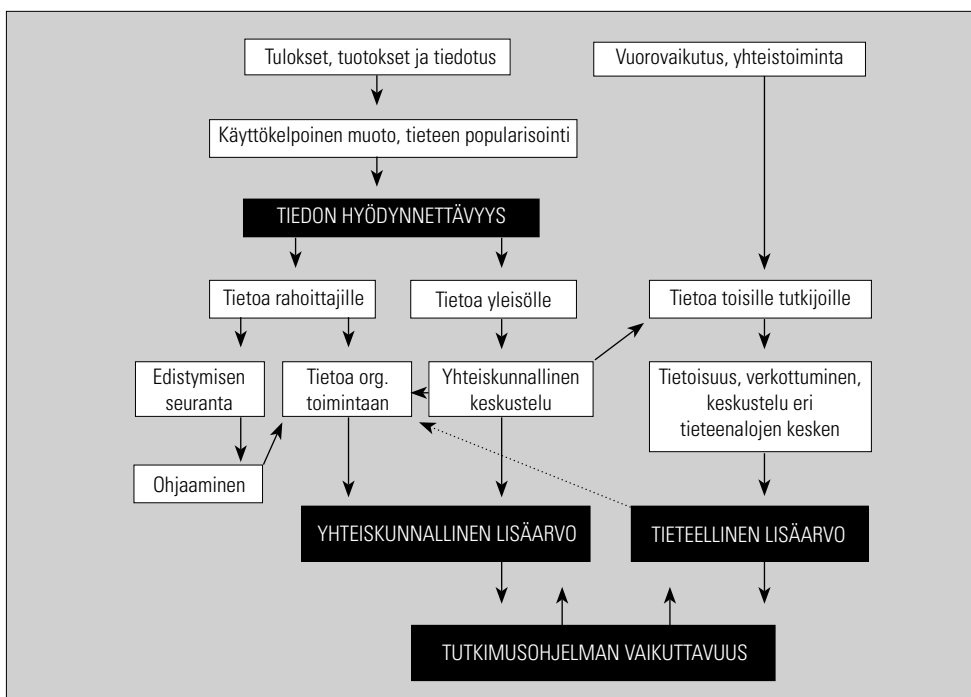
Tulokset, tuotokset ja tiedotus

Vuorovaikutus, yhteistoiminta

Käyttökelpoinen muoto, tieteen popularisointi

TIEDON HYÖDYNNETTÄVYYS

Tietoa rahoittajille

Tietoa yleisölle

Tietoa toisille tutkijoille

Edistymisen seuranta

Tietoa org. toimintaan

Yhteiskunnallinen keskustelu

Tietoisuus, verkottuminen, keskustelu eri tieteenalojen kesken

Ohjaaminen

YHTEISKUNNALLINEN LISÄARVO

TIETEELLINEN LISÄARVO

TUTKIMUSOHJELMAN VAIKUTTAVUUS